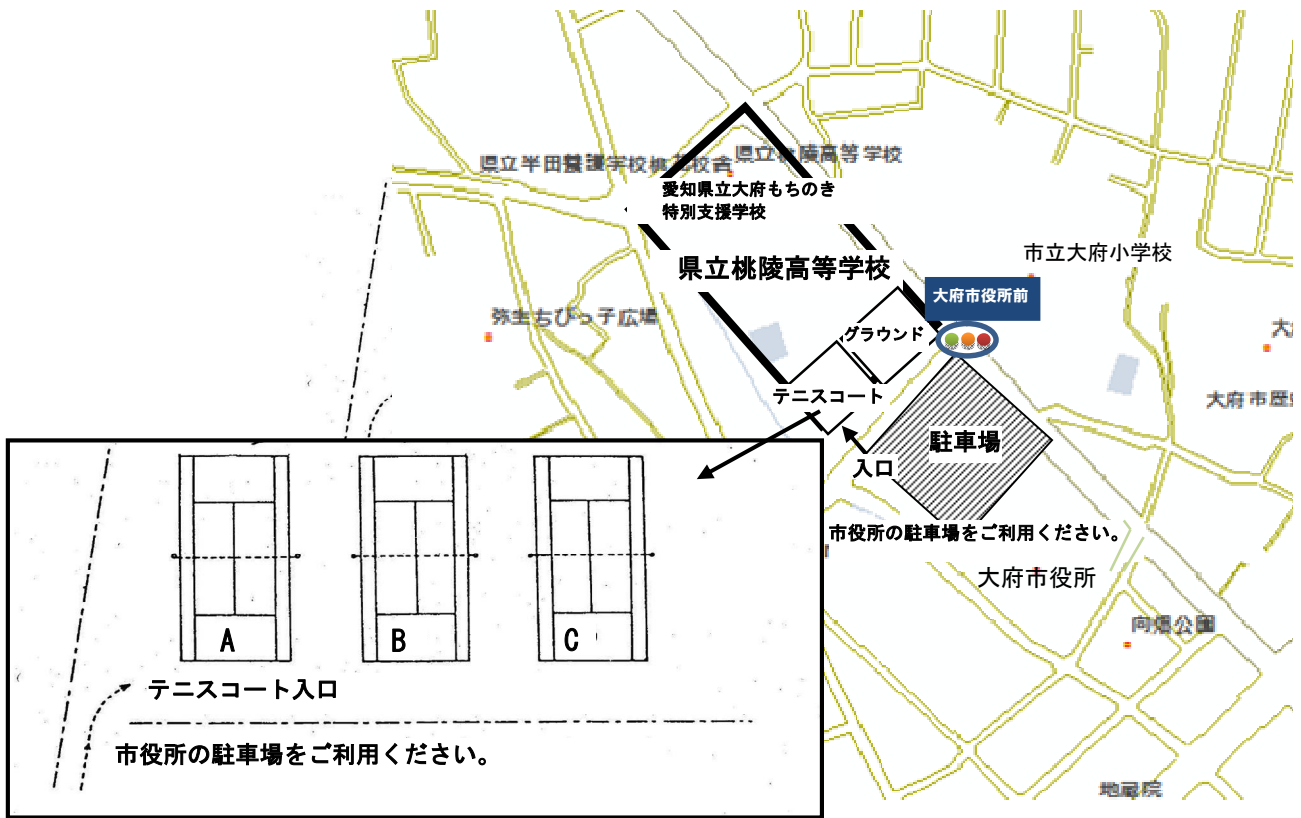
県立半田養護学校桃花校舎

県立桃陵高等学校

愛知県立大府もちのき特別支援学校

県立桃陵高等学校

市立大府小学校

大府市役所前

弥生ちびっ子広場

グラウンド

テニスコート

駐車場

入口

大府市歴

市役所の駐車場をご利用ください。

大府市役所

向畑公園

地蔵院

A

B

C

テニスコート入口

市役所の駐車場をご利用ください。